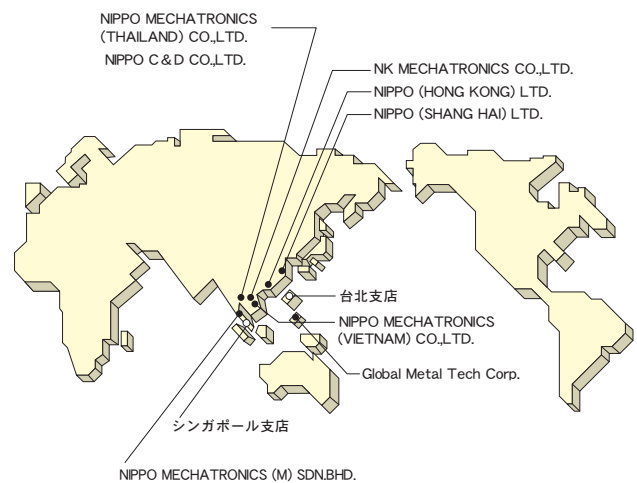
NIPPO MECHATRONICS (THAILAND) CO.,LTD.

NIPPO C&D CO.,LTD.

NK MECHATRONICS CO.,LTD.

NIPPO (HONG KONG) LTD.

NIPPO (SHANG HAI) LTD.

台北支店

NIPPO MECHATRONICS (VIETNAM) CO.,LTD.

Global Metal Tech Corp.

シンガポール支店

NIPPO MECHATRONICS (M) SDN.BHD.